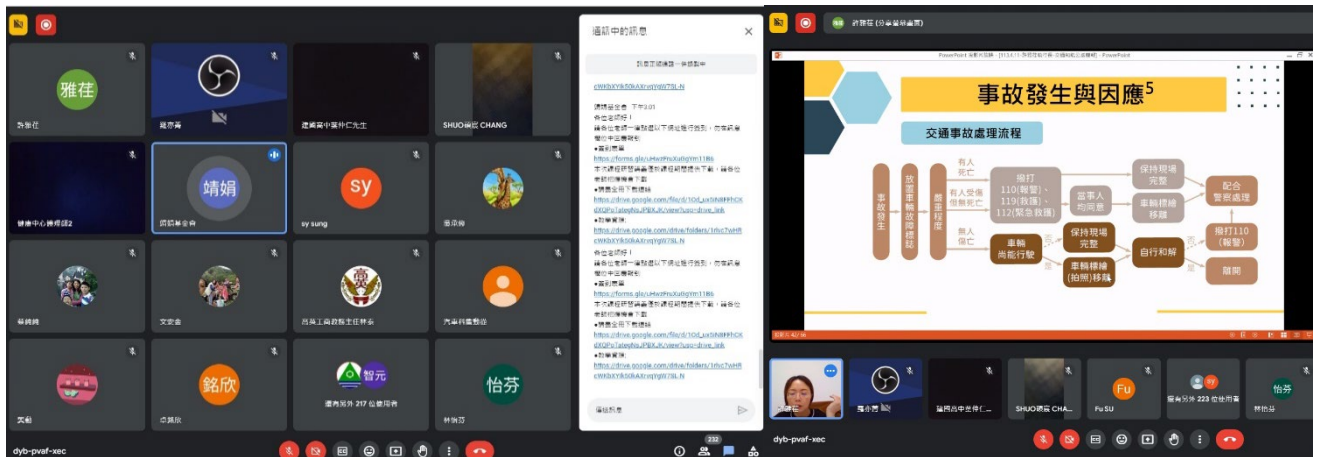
雅荏

靖娟

sy

sy sung

SHUO楊碩 CHANG

銘欣

智元

還有另外 217 位使用者

怡芬

通話中的訊息

cWKbXYlk50bAXrxqYqW75L-N

https://forms.gle/

https://drive.google.com/file/d/

https://drive.google.com/drive/folders/

傳送訊息

dyb-pvaf-xec

232

事故發生與因應$^5$

交通事故處理流程

事故發生

放置車輛故障標誌

處理程序

有人死亡

有人受傷但無死亡

無人傷亡

撥打110(報警)、119(救護)、112(緊急救護)

當事人均同意

保持現場完整

車輛標繪移置

配合警察處理

車輛尚能行駛

保持現場完整

車輛標繪(拍照)移置

自行和解

撥打110(報警)

離開

Fu

Fu SU

還有另外 223 位使用者

怡芬

dyb-pvaf-xec